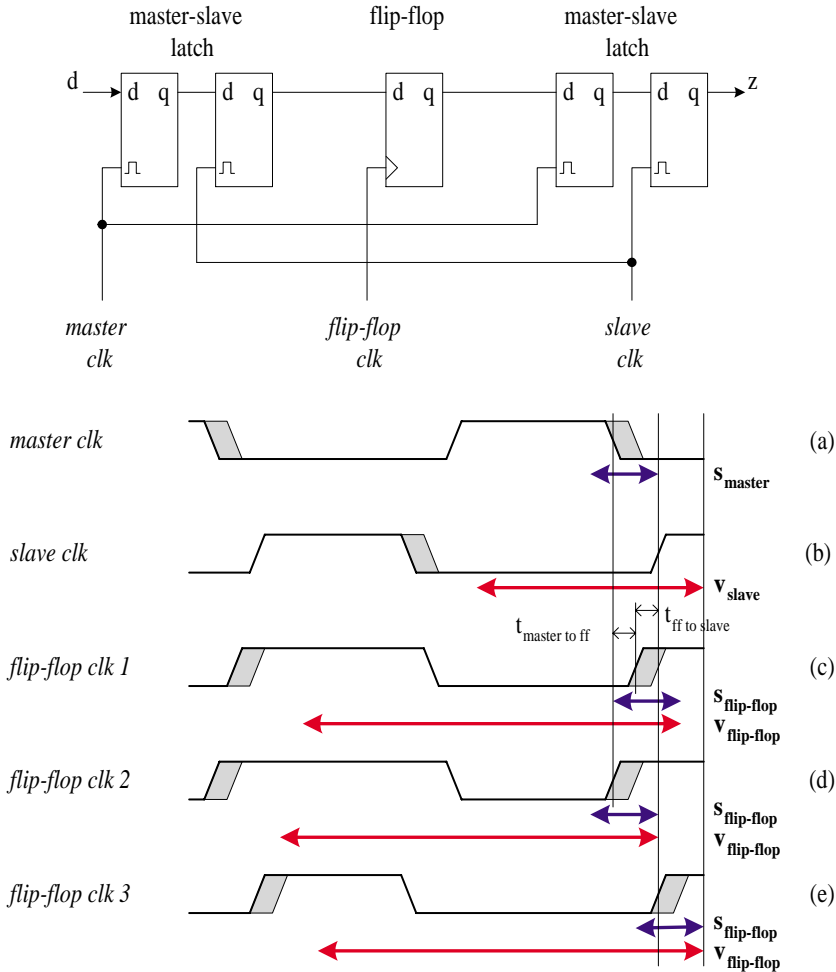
master-slave latch

flip-flop

master-slave latch

d

d q

d q

d q

d q

d q

z

master clk

flip-flop clk

slave clk

master clk

(a)

$s_{master}$

slave clk

(b)

$v_{slave}$

$t_{master\ to\ ff}$

$t_{ff\ to\ slave}$

flip-flop clk 1

(c)

$s_{flip\text{-}flop}$

$v_{flip\text{-}flop}$

flip-flop clk 2

(d)

$s_{flip\text{-}flop}$

$v_{flip\text{-}flop}$

flip-flop clk 3

(e)

$s_{flip\text{-}flop}$

$v_{flip\text{-}flop}$